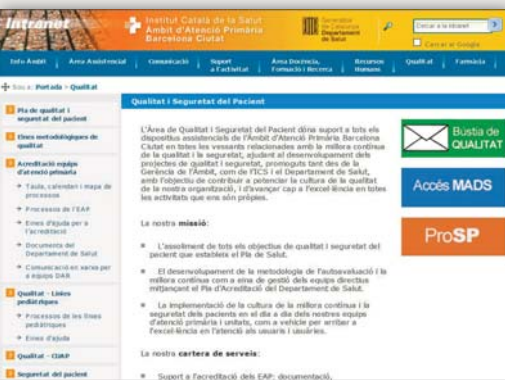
Intranet

Institut Català de la Salut
Àmbit d'Atenció Primària
Barcelona Ciutat

Generalitat de Catalunya
Departament de Salut

Cercar a la Intranet

Cercar al Google

Info Àmbit | Àrea Assistencial | Comunicació | Suport a l'activitat | Àrea Docència, Formació i Recerca | Recursos Humans | Qualitat | Farmàcia

Ets a: Portada > Qualitat

Pla de qualitat i seguretat del pacient

Línies metodològiques de qualitat

Acreditació equips d'atenció primària

Taula, calendari i mapa de processos

Processos de l'EAP

Eines d'ajuda per a l'acreditació

Documents del Departament de Salut

Comunicació en xarxa per a equips EAP

Qualitat - Línies pediàtriques

Processos de les línies pediàtriques

Eines d'ajuda

Qualitat - CUAP

Seguretat del pacient

Qualitat i Seguretat del Pacient

L'Àrea de Qualitat i Seguretat del Pacient dóna suport a tots els dispositius assistencials de l'Àmbit d'Atenció Primària Barcelona Ciutat en totes les vessants relacionades amb la millora contínua de la qualitat i la seguretat, ajudant al desenvolupament dels projectes de qualitat i seguretat, promoguts tant des de la Gerència de l'Àmbit, com de l'ICS i el Departament de Salut, amb l'objectiu de contribuir a potenciar la cultura de la qualitat de la nostra organització, i d'avançar cap a l'excel·lència en totes les activitats que ens són pròpies.

La nostra missió:

L'assoliment de tots els objectius de qualitat i seguretat del pacient que estableix el Pla de Salut.

El desenvolupament de la metodologia de l'autoavaluació i la millora contínua com a eina de gestió dels equips directius mitjançant el Pla d'Acreditació del Departament de Salut.

La implementació de la cultura de la millora contínua i la seguretat dels pacients en el dia a dia dels nostres equips d'atenció primària i unitats, com a vehicle per arribar a l'excel·lència en l'atenció als usuaris i usuàries.

La nostra cartera de serveis:

Suport a l'acreditació dels EAP: documentació,

Bústia de QUALITAT

Accés MADS

ProSP